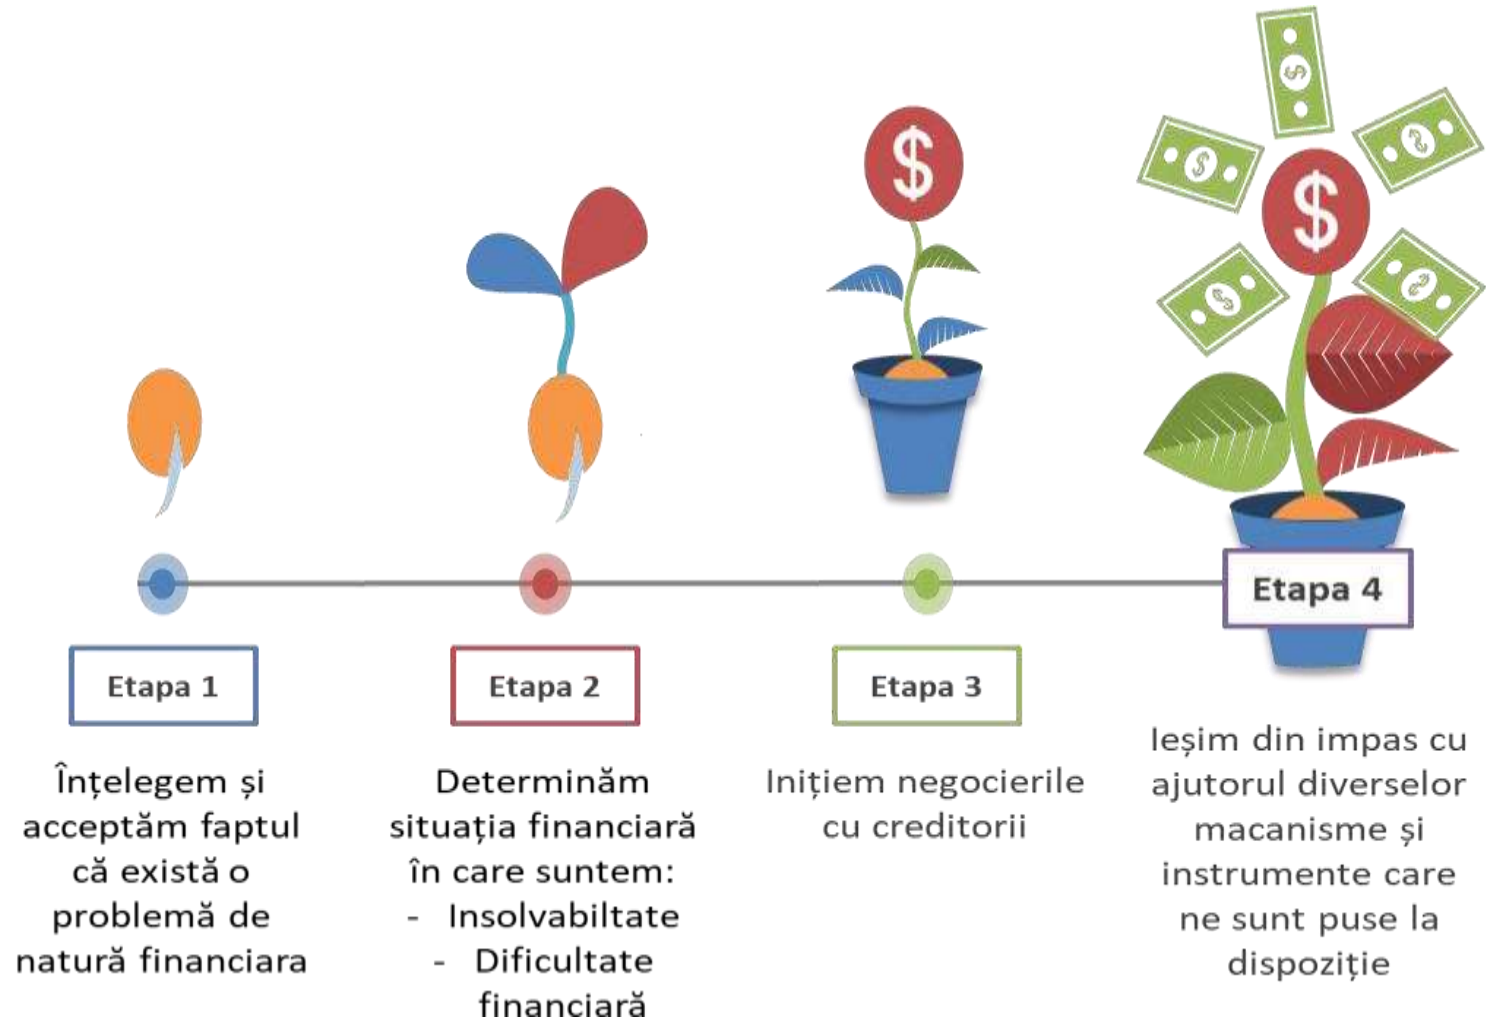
Etapa 1

Înțelegem și acceptăm faptul că există o problemă de natură financiara

Etapa 2

Determinăm situația financiară în care suntem:
- Insolvabiltate
- Dificultate financiară

Etapa 3

Inițiem negocierile cu creditorii

Etapa 4

Ieșim din impas cu ajutorul diverselor macanisme și instrumente care ne sunt puse la dispoziție